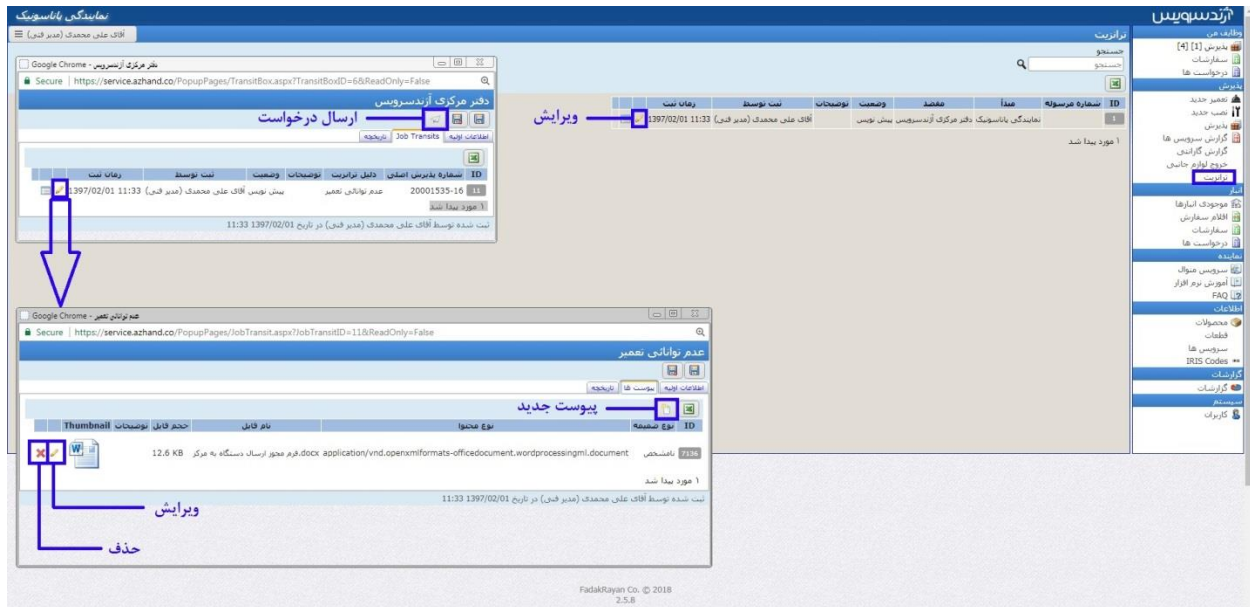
نمایندگی پاناسونیک

آقای علی محمدی (مدیر فنی)

آژندسرویس

وظایف من
پذیرش [1] [4]
سفارشات
درخواست ها
پذیرش
تعمیر جدید
نصب جدید
پذیرش
گزارش سرویس ها
گارانتی گزارش
خروج لوازم جانبی
ترانزیت
انبار
موجودی انبارها
اقلام سفارش
سفارشات
درخواست ها
نماینده
سرویس متوال
آموزش نرم افزار
FAQ
اطلاعات
محصولات
قطعات
سرویس ها
IRIS Codes
گزارشات
گزارشات
سیستم
کاربران

ترانزیت
جستجو
جستجو

| ID | شماره مرسوله | مبدا | مقصد | وضعیت | توضیحات | ثبت توسط | زمان ثبت |
|---|---|---|---|---|---|---|---|
| 1 | | نمایندگی پاناسونیک | دفتر مرکزی آژندسرویس | پیش نویس | | آقای علی محمدی (مدیر فنی) | 1397/02/01 11:33 |

۱ مورد پیدا شد

ویرایش

Google Chrome - دفتر مرکزی آژندسرویس
Secure | https://service.azhand.co/PopupPages/TransitBox.aspx?TransitBoxID=6&ReadOnly=False
دفتر مرکزی آژندسرویس
ارسال درخواست
اطلاعات اولیه | Job Transits | تاریخچه

| ID | شماره پذیرش اصلی | دلیل ترانزیت | توضیحات | وضعیت | ثبت توسط | زمان ثبت |
|---|---|---|---|---|---|---|
| 11 | 20001535-16 | عدم توانائی تعمیر | | پیش نویس | آقای علی محمدی (مدیر فنی) | 1397/02/01 11:33 |

۱ مورد پیدا شد
ثبت شده توسط آقای علی محمدی (مدیر فنی) در تاریخ 1397/02/01 11:33

Google Chrome - عدم توانائی تعمیر
Secure | https://service.azhand.co/PopupPages/JobTransit.aspx?JobTransitID=11&ReadOnly=False
عدم توانائی تعمیر
اطلاعات اولیه | پیوست ها | تاریخچه
پیوست جدید

| ID | نوع ضمیمه | نوع محتوا | نام فایل | حجم فایل | توضیحات | Thumbnail |
|---|---|---|---|---|---|---|
| 7136 | نامشخص | application/vnd.openxmlformats-officedocument.wordprocessingml.document | فرم مجوز ارسال دستگاه به مرکز.docx | 12.6 KB | | |

۱ مورد پیدا شد
ثبت شده توسط آقای علی محمدی (مدیر فنی) در تاریخ 1397/02/01 11:33

ویرایش
حذف

FadakRayan Co. © 2018
2.5.8